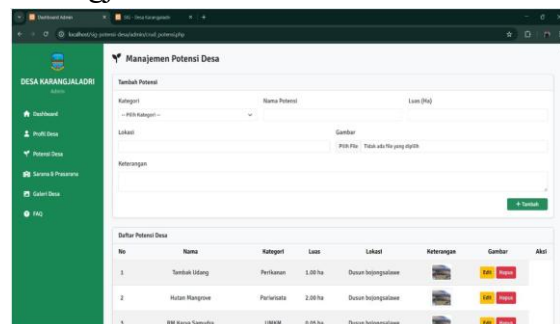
Dashboard Admin
SIG - Desa Karangjaladri
localhost/sig-potensi-desa/admin/crud_potensi.php

DESA KARANGJALADRI
Admin

Dashboard
Profil Desa
Potensi Desa
Sarana & Prasarana
Galeri Desa
FAQ

Manajemen Potensi Desa

Tambah Potensi

Kategori
-- Pilih Kategori --
Nama Potensi
Luas (Ha)

Lokasi
Gambar
Pilih File Tidak ada file yang dipilih

Keterangan

+ Tambah

Daftar Potensi Desa

| No | Nama | Kategori | Luas | Lokasi | Keterangan | Gambar | Aksi |
|---|---|---|---|---|---|---|---|
| 1 | Tambak Udang | Perikanan | 1.00 ha | Dusun bojongsalawe | | Edit Hapus | |
| 2 | Hutan Mangrove | Pariwisata | 2.00 ha | Dusun bojongsalawe | | Edit Hapus | |
| 3 | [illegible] | UMKM | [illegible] | Dusun bojongsalawe | | Edit Hapus | |